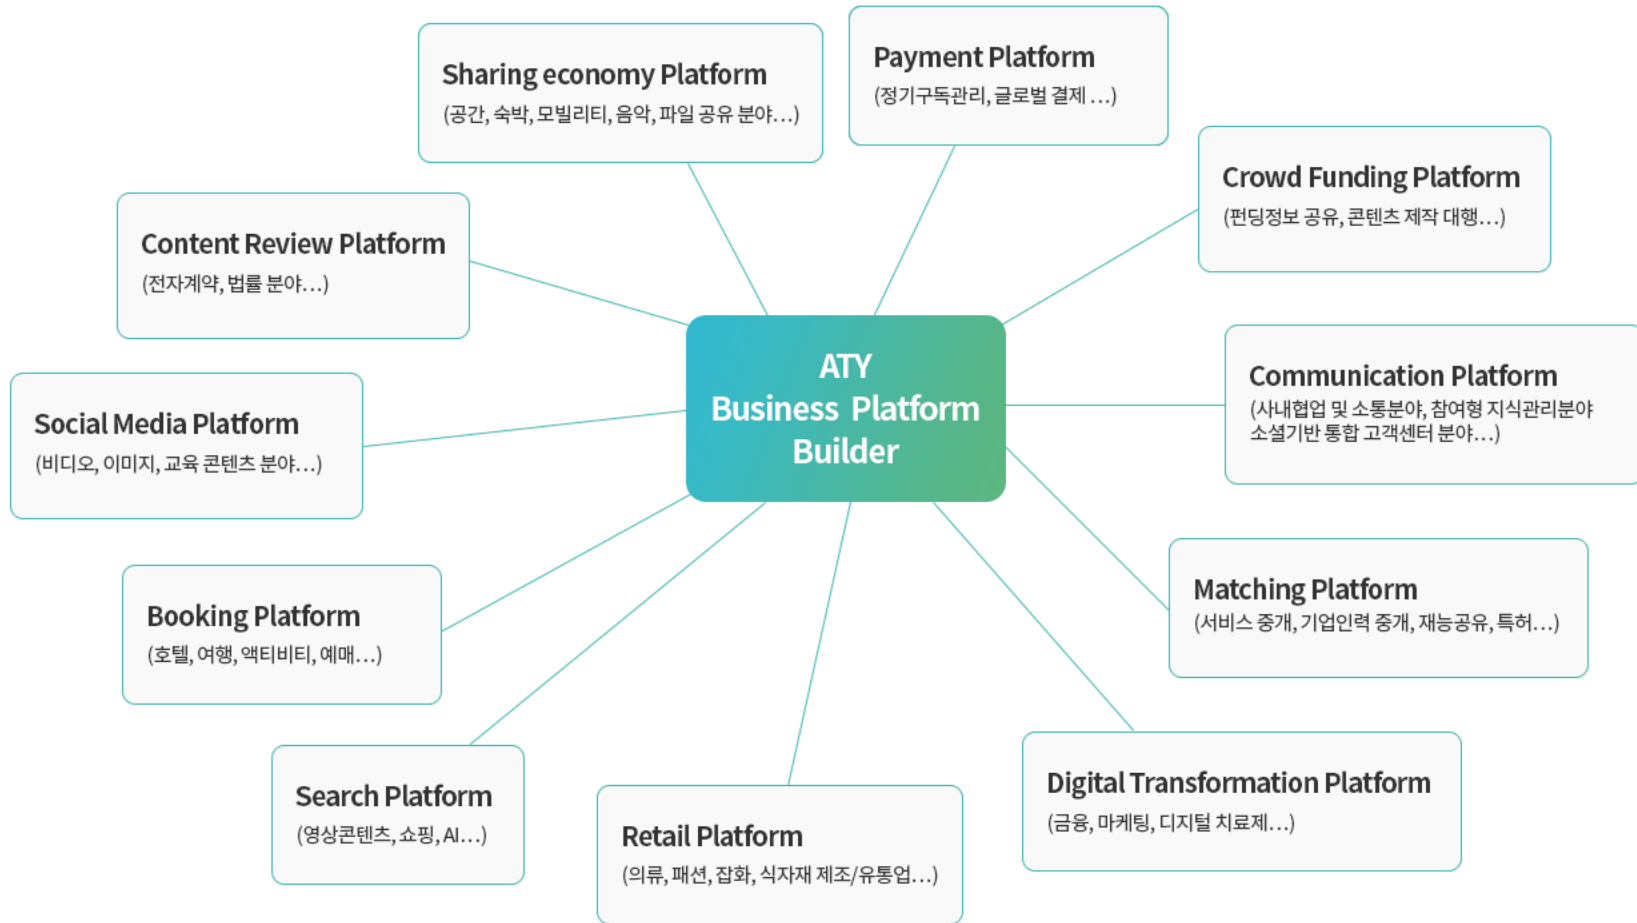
ATY
Business Platform
Builder

Sharing economy Platform
(공간, 숙박, 모빌리티, 음악, 파일 공유 분야…)

Payment Platform
(정기구독관리, 글로벌 결제 …)

Crowd Funding Platform
(펀딩정보 공유, 콘텐츠 제작 대행…)

Content Review Platform
(전자계약, 법률 분야…)

Communication Platform
(사내협업 및 소통분야, 참여형 지식관리분야 소셜기반 통합 고객센터 분야…)

Social Media Platform
(비디오, 이미지, 교육 콘텐츠 분야…)

Matching Platform
(서비스 중개, 기업인력 중개, 재능공유, 특허…)

Booking Platform
(호텔, 여행, 액티비티, 예매…)

Search Platform
(영상콘텐츠, 쇼핑, AI…)

Retail Platform
(의류, 패션, 잡화, 식자재 제조/유통업…)

Digital Transformation Platform
(금융, 마케팅, 디지털 치료제…)